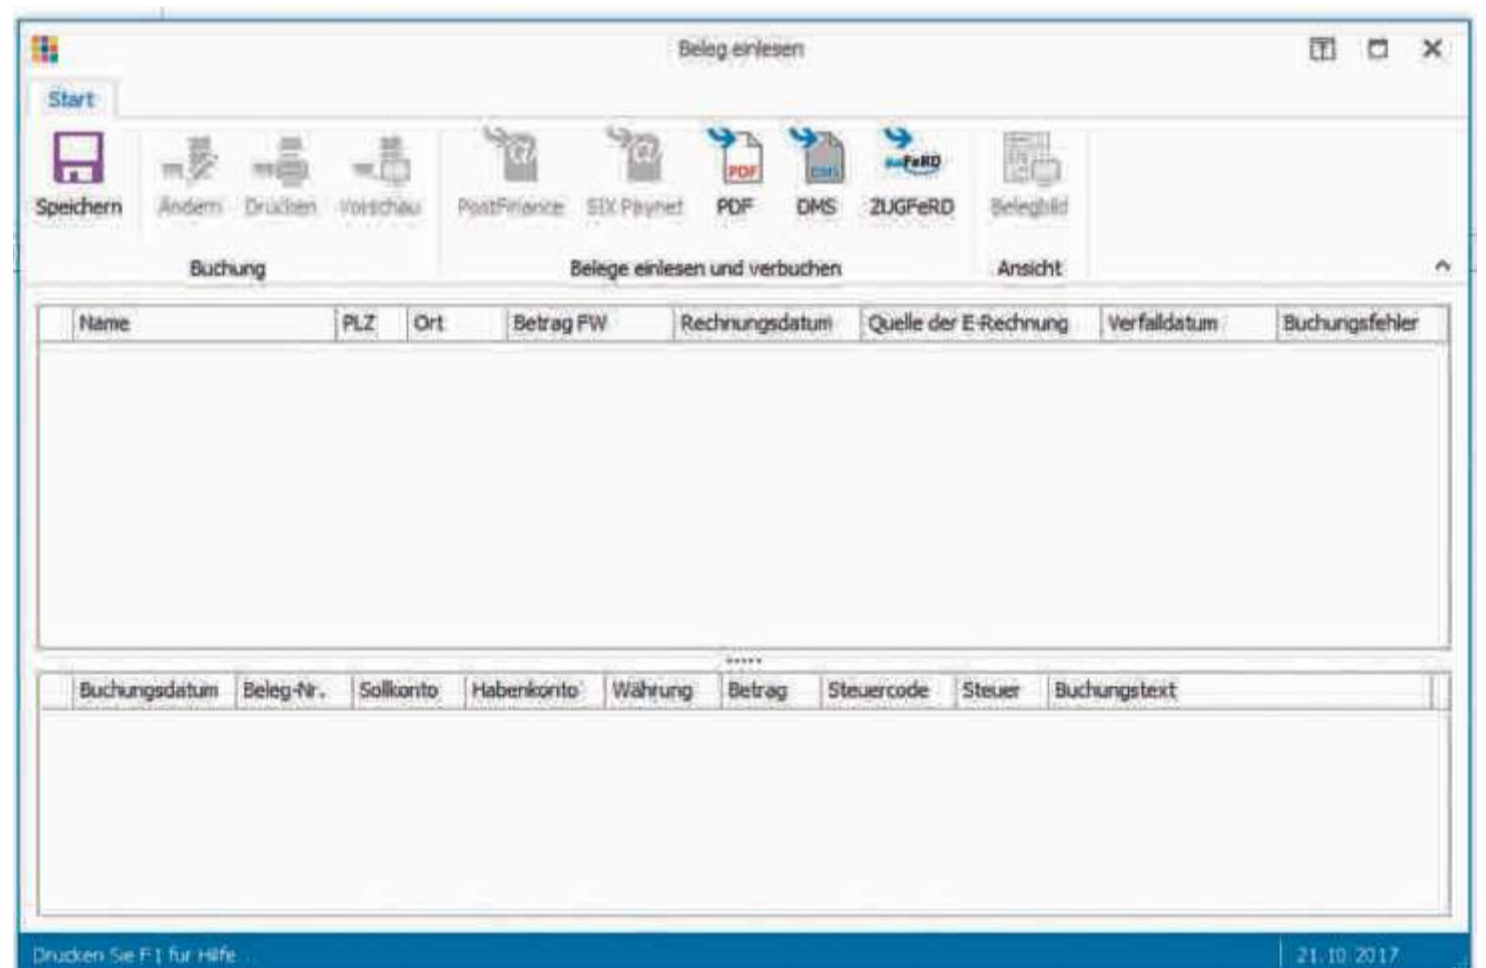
Beleg einlesen

Start

Speichern Ändern Drucken Vorschau
Buchung

PostFinance SIX Paynet PDF DMS ZUGFeRD
Belege einlesen und verbuchen

Belegbild
Ansicht

| Name | PLZ | Ort | Betrag FW | Rechnungsdatum | Quelle der E-Rechnung | Verfalldatum | Buchungsfehler |
|---|---|---|---|---|---|---|---|

| Buchungsdatum | Beleg-Nr. | Sollkonto | Habenkonto | Währung | Betrag | Steuercode | Steuer | Buchungstext |
|---|---|---|---|---|---|---|---|---|

Drucken Sie F1 für Hilfe
21.10.2017